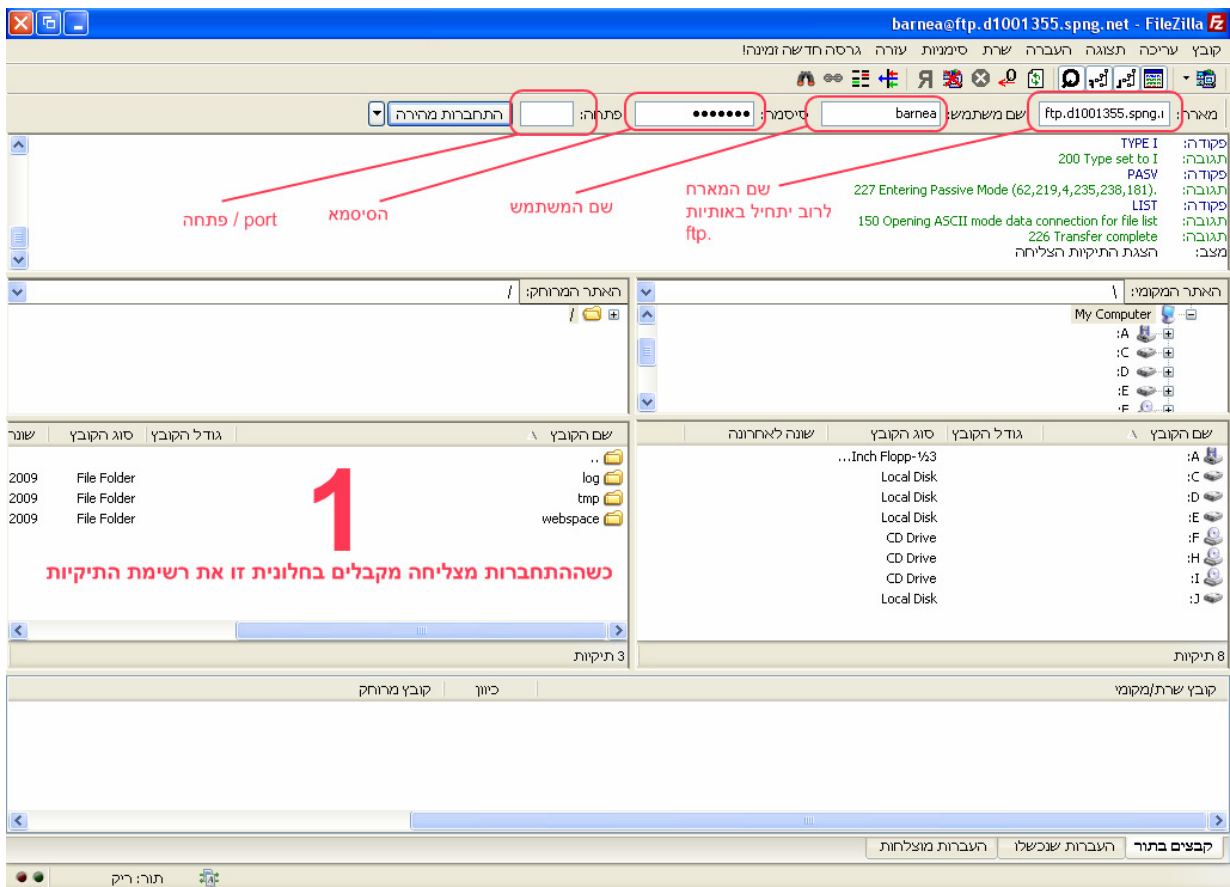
barnea@ftp.d1001355.spng.net - FileZilla

קובץ עריכה תצוגה העברה שרת סימניות עזרה גרסה חדשה זמינה!

מארח: ftp.d1001355.spng.i שם משתמש: barnea סיסמה: ••••••• פתחה: התחברות מהירה

פקודה: TYPE I
תגובה: 200 Type set to I
פקודה: PASV
תגובה: 227 Entering Passive Mode (62,219,4,235,238,181).
פקודה: LIST
תגובה: 150 Opening ASCII mode data connection for file list
תגובה: 226 Transfer complete
מצב: הצגת התיקיות הצליחה

port / פתחה
הסיסמא
שם המשתמש
שם המארח
לרוב יתחיל באותיות
ftp.

האתר המקומי: \
My Computer
A:
C:
D:
E:
F:

האתר המרוחק: /
/

| שם הקובץ | גודל הקובץ | סוג הקובץ | שונה לאחרונה |
|---|---|---|---|
| A: | | 3½-Inch Flopp... | |
| C: | | Local Disk | |
| D: | | Local Disk | |
| E: | | Local Disk | |
| F: | | CD Drive | |
| H: | | CD Drive | |
| I: | | CD Drive | |
| J: | | Local Disk | |

8 תיקיות

| שם הקובץ | גודל הקובץ | סוג הקובץ | שונה |
|---|---|---|---|
| .. | | | |
| log | | File Folder | 2009 |
| tmp | | File Folder | 2009 |
| webspace | | File Folder | 2009 |

1
כשההתחברות מצליחה מקבלים בחלונית זו את רשימת התיקיות

3 תיקיות

קובץ שרת/מקומי כיוון קובץ מרוחק

קבצים בתור העברות שנכשלו העברות מוצלחות

תור: ריק